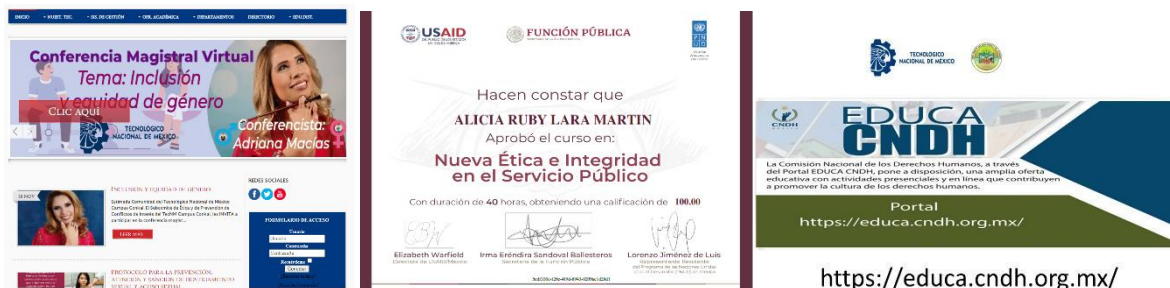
INICIO • NUEST. TEC. • SIS. DE GESTIÓN • OFR. ACADÉMICA • DEPARTAMENTOS DIRECTORIO • SINDOST.

Conferencia Magistral Virtual
Tema: Inclusión y equidad de género
CLIC AQUÍ
TECNOLÓGICO NACIONAL DE MÉXICO
Conferencista: Adriana Macías

INCLUSIÓN Y EQUIDAD DE GÉNERO
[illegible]
LEER MÁS

REDES SOCIALES

FORMULARIO DE ACCESO
Usuario
Contraseña
Recordarme
Conectar

PROTOCOLO PARA LA PREVENCIÓN, ATENCIÓN Y SANCIÓN DE HOSTIGAMIENTO SEXUAL Y ACOSO SEXUAL

USAID
FUNCIÓN PÚBLICA
PNUD

Hacen constar que
ALICIA RUBY LARA MARTIN
Aprobó el curso en:
Nueva Ética e Integridad en el Servicio Público
Con duración de 40 horas, obteniendo una calificación de 100.00

Elizabeth Warfield
Directora de USAID/México
Irma Eréndira Sandoval Ballesteros
Secretaria de la Función Pública
Lorenzo Jiménez de Luis
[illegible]

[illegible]

TECNOLÓGICO NACIONAL DE MÉXICO

CNDH
EDUCA CNDH
La Comisión Nacional de los Derechos Humanos, a través del Portal EDUCA CNDH, pone a disposición, una amplia oferta educativa con actividades presenciales y en línea que contribuyen a promover la cultura de los derechos humanos.
Portal
https://educa.cndh.org.mx/

https://educa.cndh.org.mx/